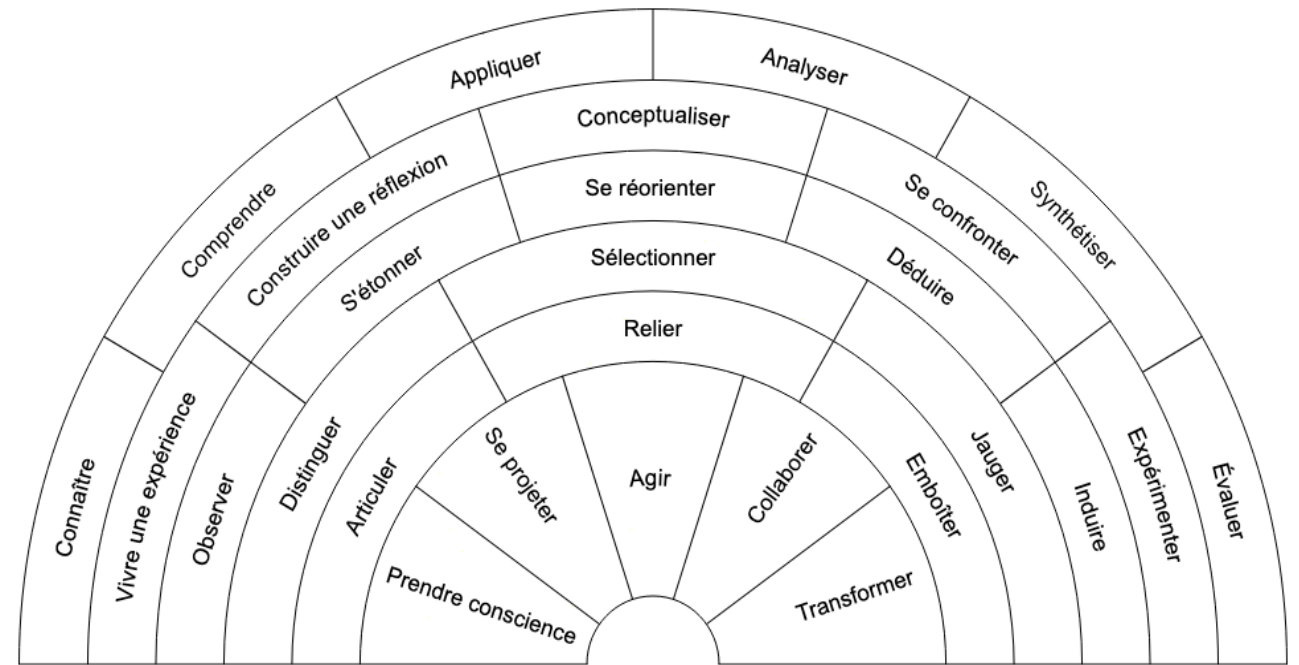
Appliquer
Analyser
Comprendre
Synthétiser
Connaître
Évaluer

Conceptualiser
Construire une réflexion
Se confronter
Vivre une expérience
Expérimenter

Se réorienter
S'étonner
Déduire
Observer
Induire

Sélectionner
Distinguer
Jauger

Relier
Articuler
Emboîter

Se projeter
Agir
Collaborer
Prendre conscience
Transformer